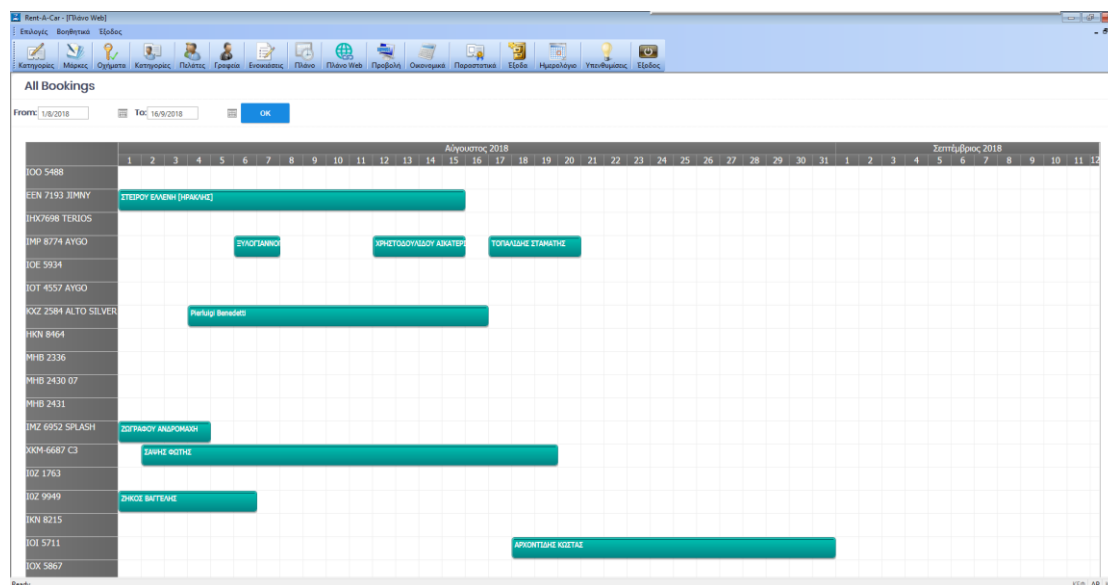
Rent-A-Car - [Πλάνο Web]

Επιλογές Βοηθητικά Έξοδος

Κατηγορίες Μάρκες Οχήματα Κατηγορίες Πελάτες Γραφεία Ενοικιάσεις Πλάνο Πλάνο Web Προβολή Οικονομικά Παραστατικά Έξοδα Ημερολόγιο Υπενθυμίσεις Έξοδος

All Bookings

From: 1/8/2018 To: 16/9/2018 OK

Αύγουστος 2018
1 2 3 4 5 6 7 8 9 10 11 12 13 14 15 16 17 18 19 20 21 22 23 24 25 26 27 28 29 30 31

Σεπτέμβριος 2018
1 2 3 4 5 6 7 8 9 10 11 12

IOO 5488
EEN 7193 JIMNY
ΣΤΕΙΡΟΥ ΕΛΛΕΝΗ [ΗΡΑΚΛΗΣ]
IHX7698 TERIOS
IMP 8774 AYGO
ΞΥΛΟΓΙΑΝΝΟ
ΧΡΗΣΤΟΔΟΥΛΙΔΟΥ ΑΙΚΑΤΕΡ
ΤΟΠΑΛΙΔΗΣ ΣΤΑΜΑΤΗΣ
IOE 5934
IOT 4557 AYGO
IXZ 2584 ALTO SILVER
Pierluigi Benedetti
HKN 8464
MHB 2336
MHB 2430 07
MHB 2431
IMZ 6952 SPLASH
ΖΩΓΡΑΦΟΥ ΑΝΔΡΟΜΑΧΗ
XKM-6687 C3
ΖΑΦΗΣ ΦΩΤΗΣ
IOZ 1763
IOZ 9949
ΖΗΚΟΣ ΒΑΓΓΕΛΗΣ
IKN 8215
IOI 5711
ΑΡΚΟΝΤΙΔΗΣ ΚΩΣΤΑΣ
IOX 5867

Ready